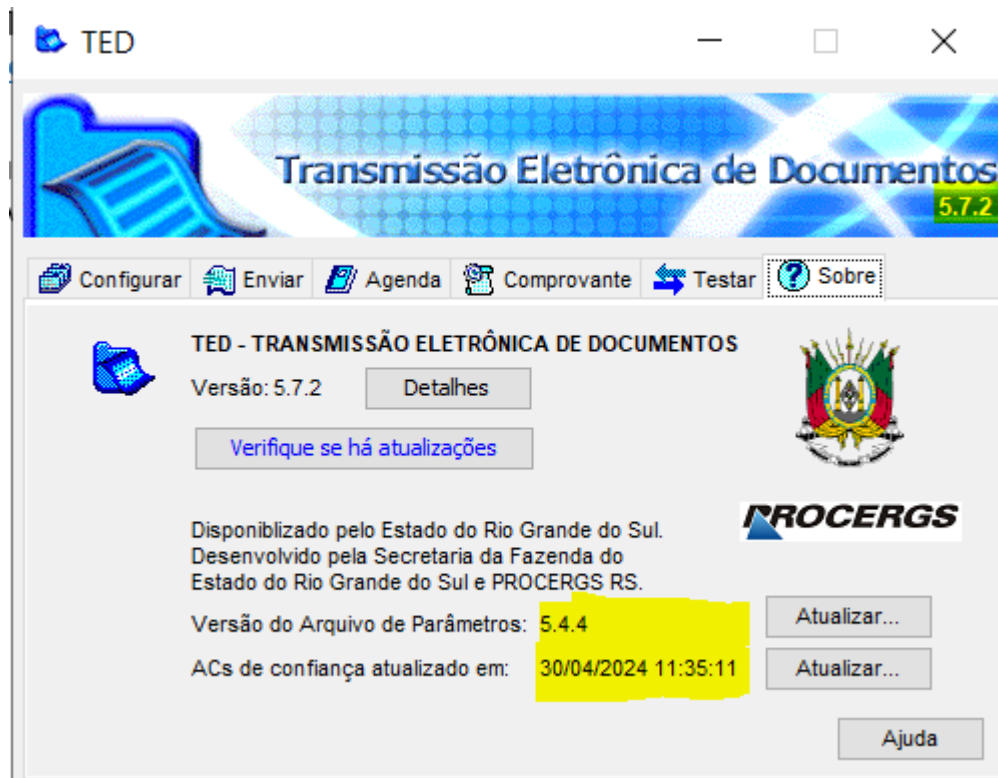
TED

Transmissão Eletrônica de Documentos
5.7.2

Configurar | Enviar | Agenda | Comprovante | Testar | Sobre

TED - TRANSMISSÃO ELETRÔNICA DE DOCUMENTOS

Versão: 5.7.2

Detalhes

Verifique se há atualizações

PROCERGS

Disponiblizado pelo Estado do Rio Grande do Sul. Desenvolvido pela Secretaria da Fazenda do Estado do Rio Grande do Sul e PROCERGS RS.

Versão do Arquivo de Parâmetros: 5.4.4

Atualizar...

ACs de confiança atualizado em: 30/04/2024 11:35:11

Atualizar...

Ajuda